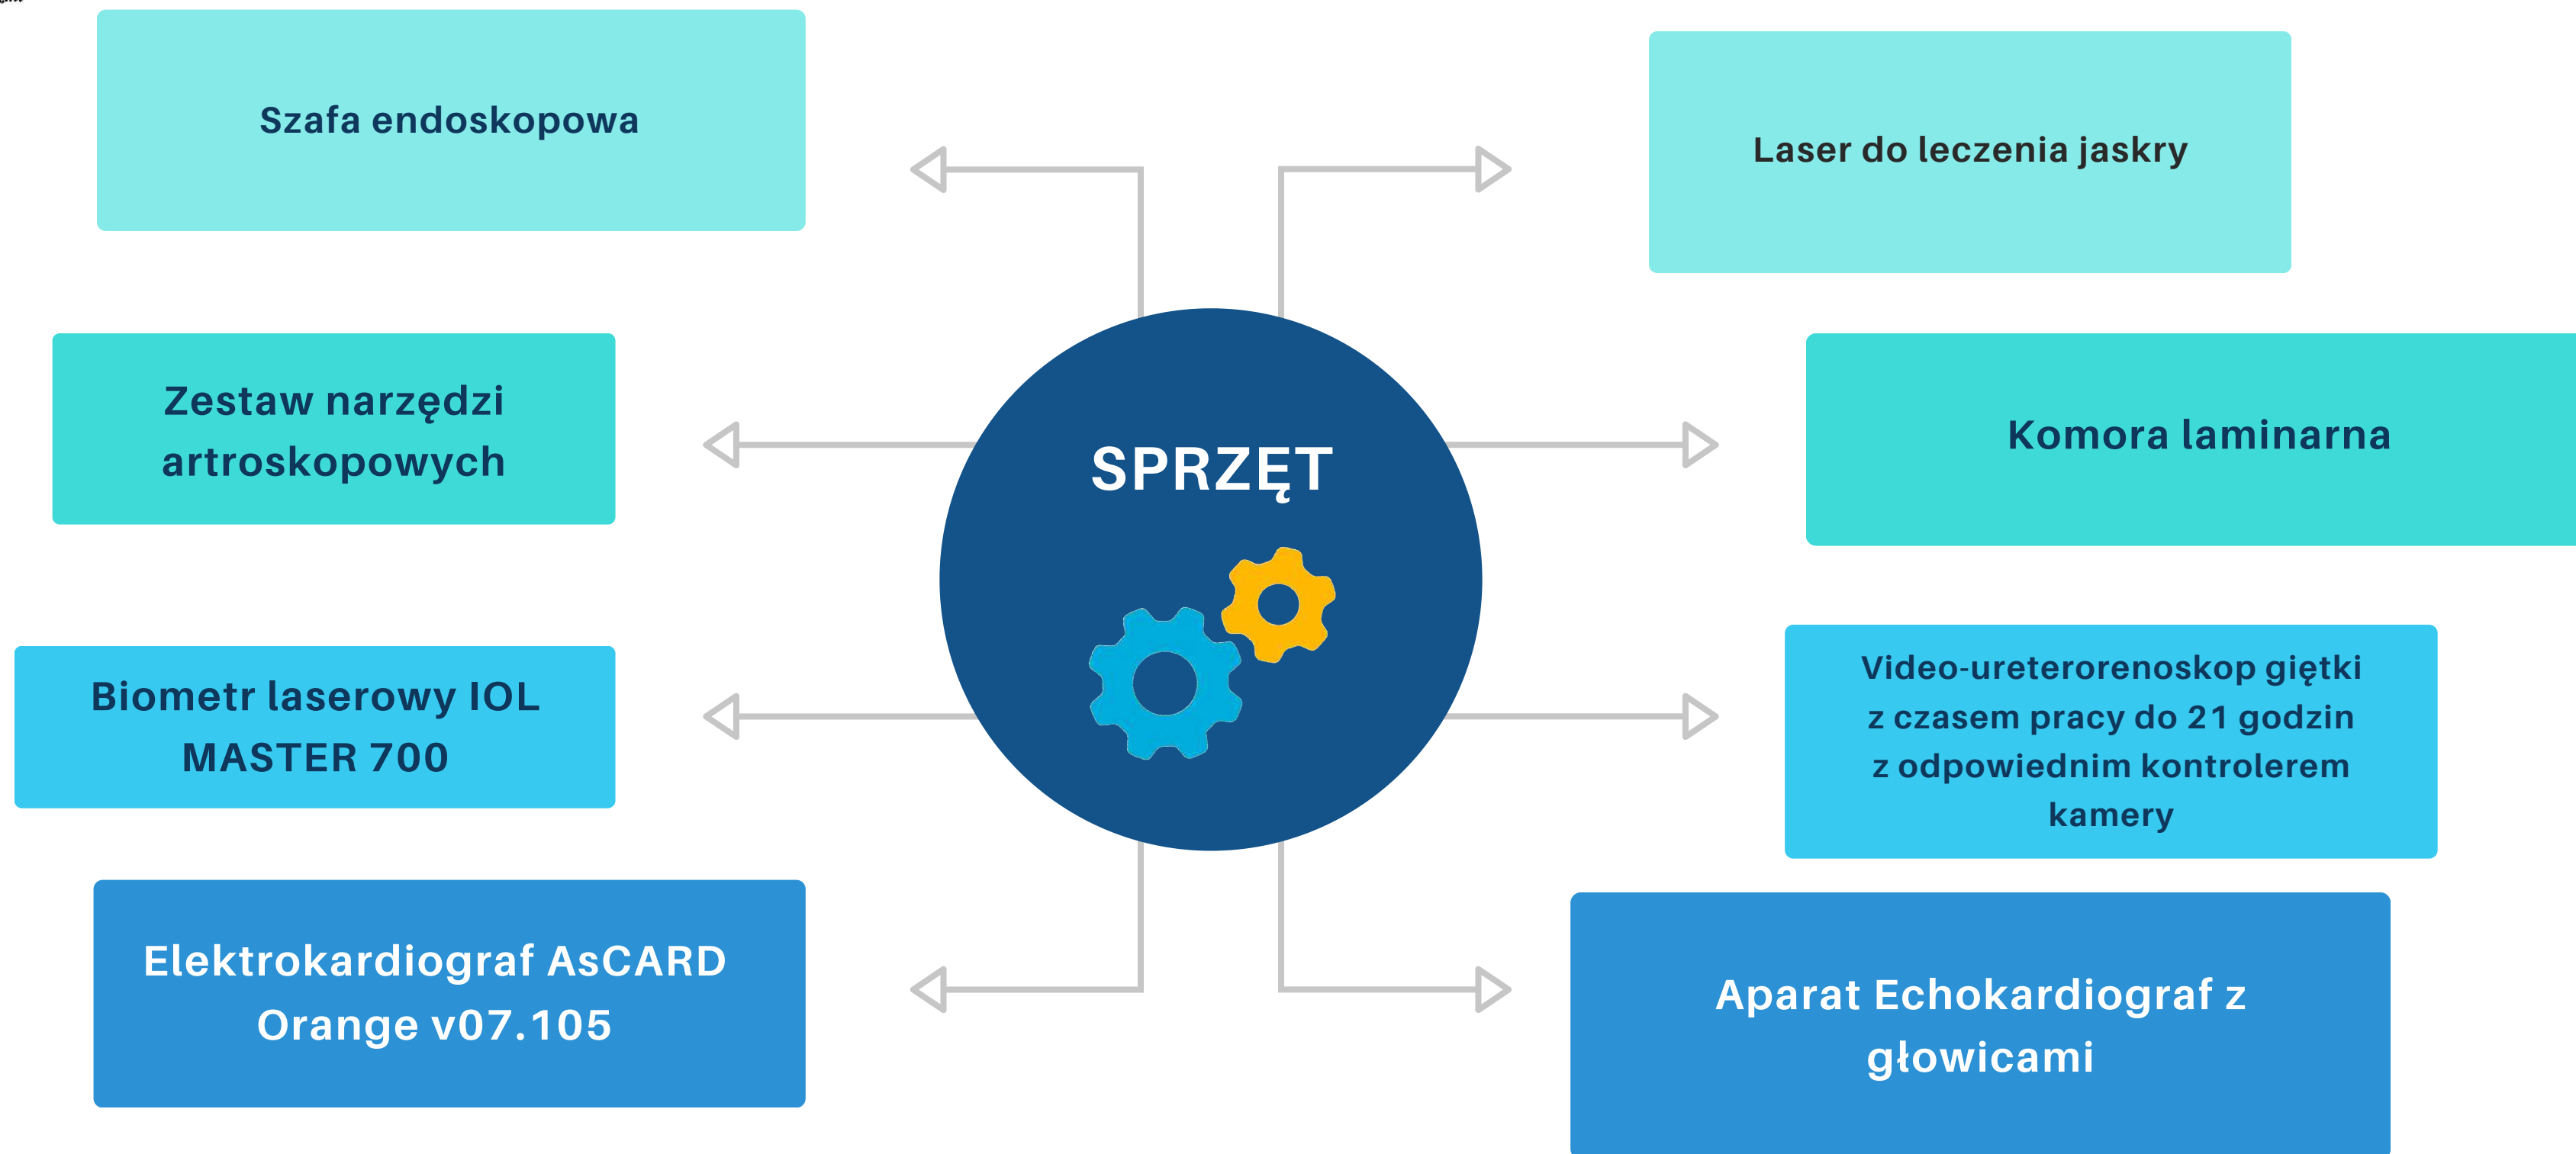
SPRZĘT

Szafa endoskopowa

Zestaw narzędzi artroskopowych

Biometr laserowy IOL MASTER 700

Elektrokardiograf AsCARD Orange v07.105

Laser do leczenia jaskry

Komora laminarna

Video-ureterorenoskop giętki z czasem pracy do 21 godzin z odpowiednim kontrolerem kamery

Aparat Echokardiograf z głowicami